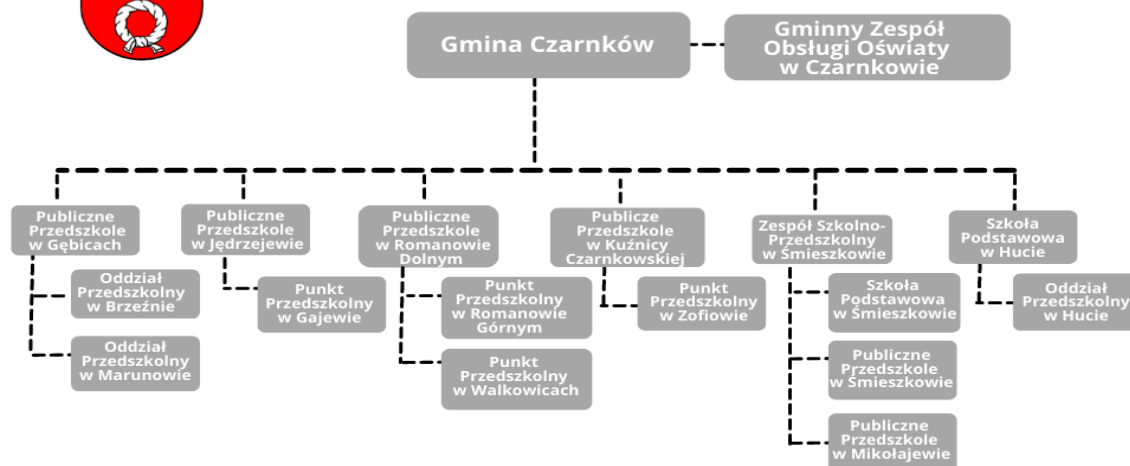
Gmina Czarnków

Gminny Zespół Obsługi Oświaty w Czarnkowie

Publiczne Przedszkole w Gębicach

Oddział Przedszkolny w Brzeźnie

Oddział Przedszkolny w Marunowie

Publiczne Przedszkole w Jędrzejewie

Punkt Przedszkolny w Gajewie

Publiczne Przedszkole w Romanowie Dolnym

Punkt Przedszkolny w Romanowie Górnym

Punkt Przedszkolny w Walkowicach

Publicze Przedszkole w Kuźnicy Czarnkowskiej

Punkt Przedszkolny w Zofiowie

Zespół Szkolno-Przedszkolny w Śmieszkowie

Szkoła Podstawowa w Śmieszkowie

Publiczne Przedszkole w Śmieszkowie

Publiczne Przedszkole w Mikołajewie

Szkoła Podstawowa w Hucie

Oddział Przedszkolny w Hucie